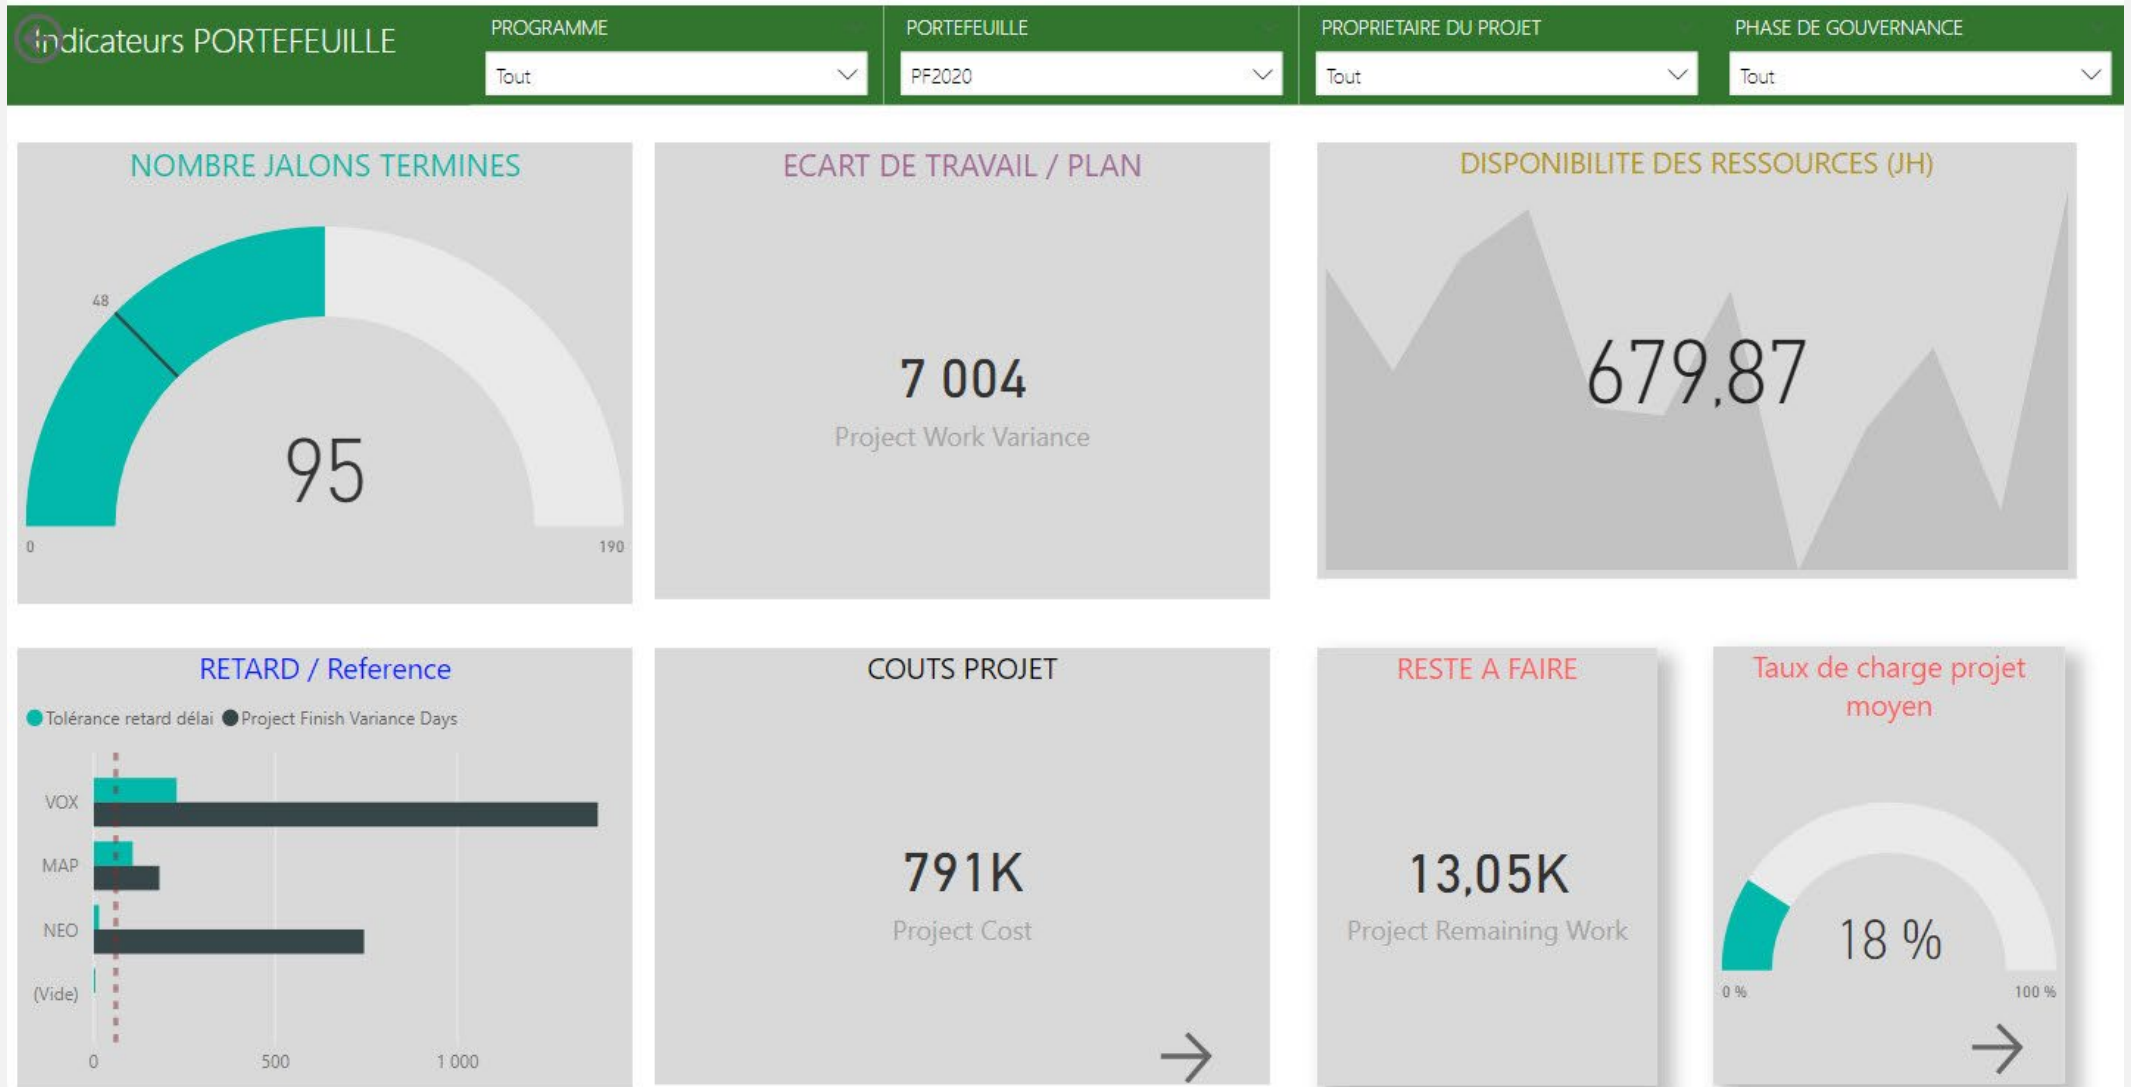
Indicateurs PORTEFEUILLE

PROGRAMME
Tout

PORTEFEUILLE
PF2020

PROPRIETAIRE DU PROJET
Tout

PHASE DE GOUVERNANCE
Tout

NOMBRE JALONS TERMINES
48
95
0
190

ECART DE TRAVAIL / PLAN
7 004
Project Work Variance

DISPONIBILITE DES RESSOURCES (JH)
679,87

RETARD / Reference
Tolérance retard délai Project Finish Variance Days
VOX
MAP
NEO
(Vide)
0
500
1 000

COUTS PROJET
791K
Project Cost

RESTE A FAIRE
13,05K
Project Remaining Work

Taux de charge projet moyen
18 %
0 %
100 %